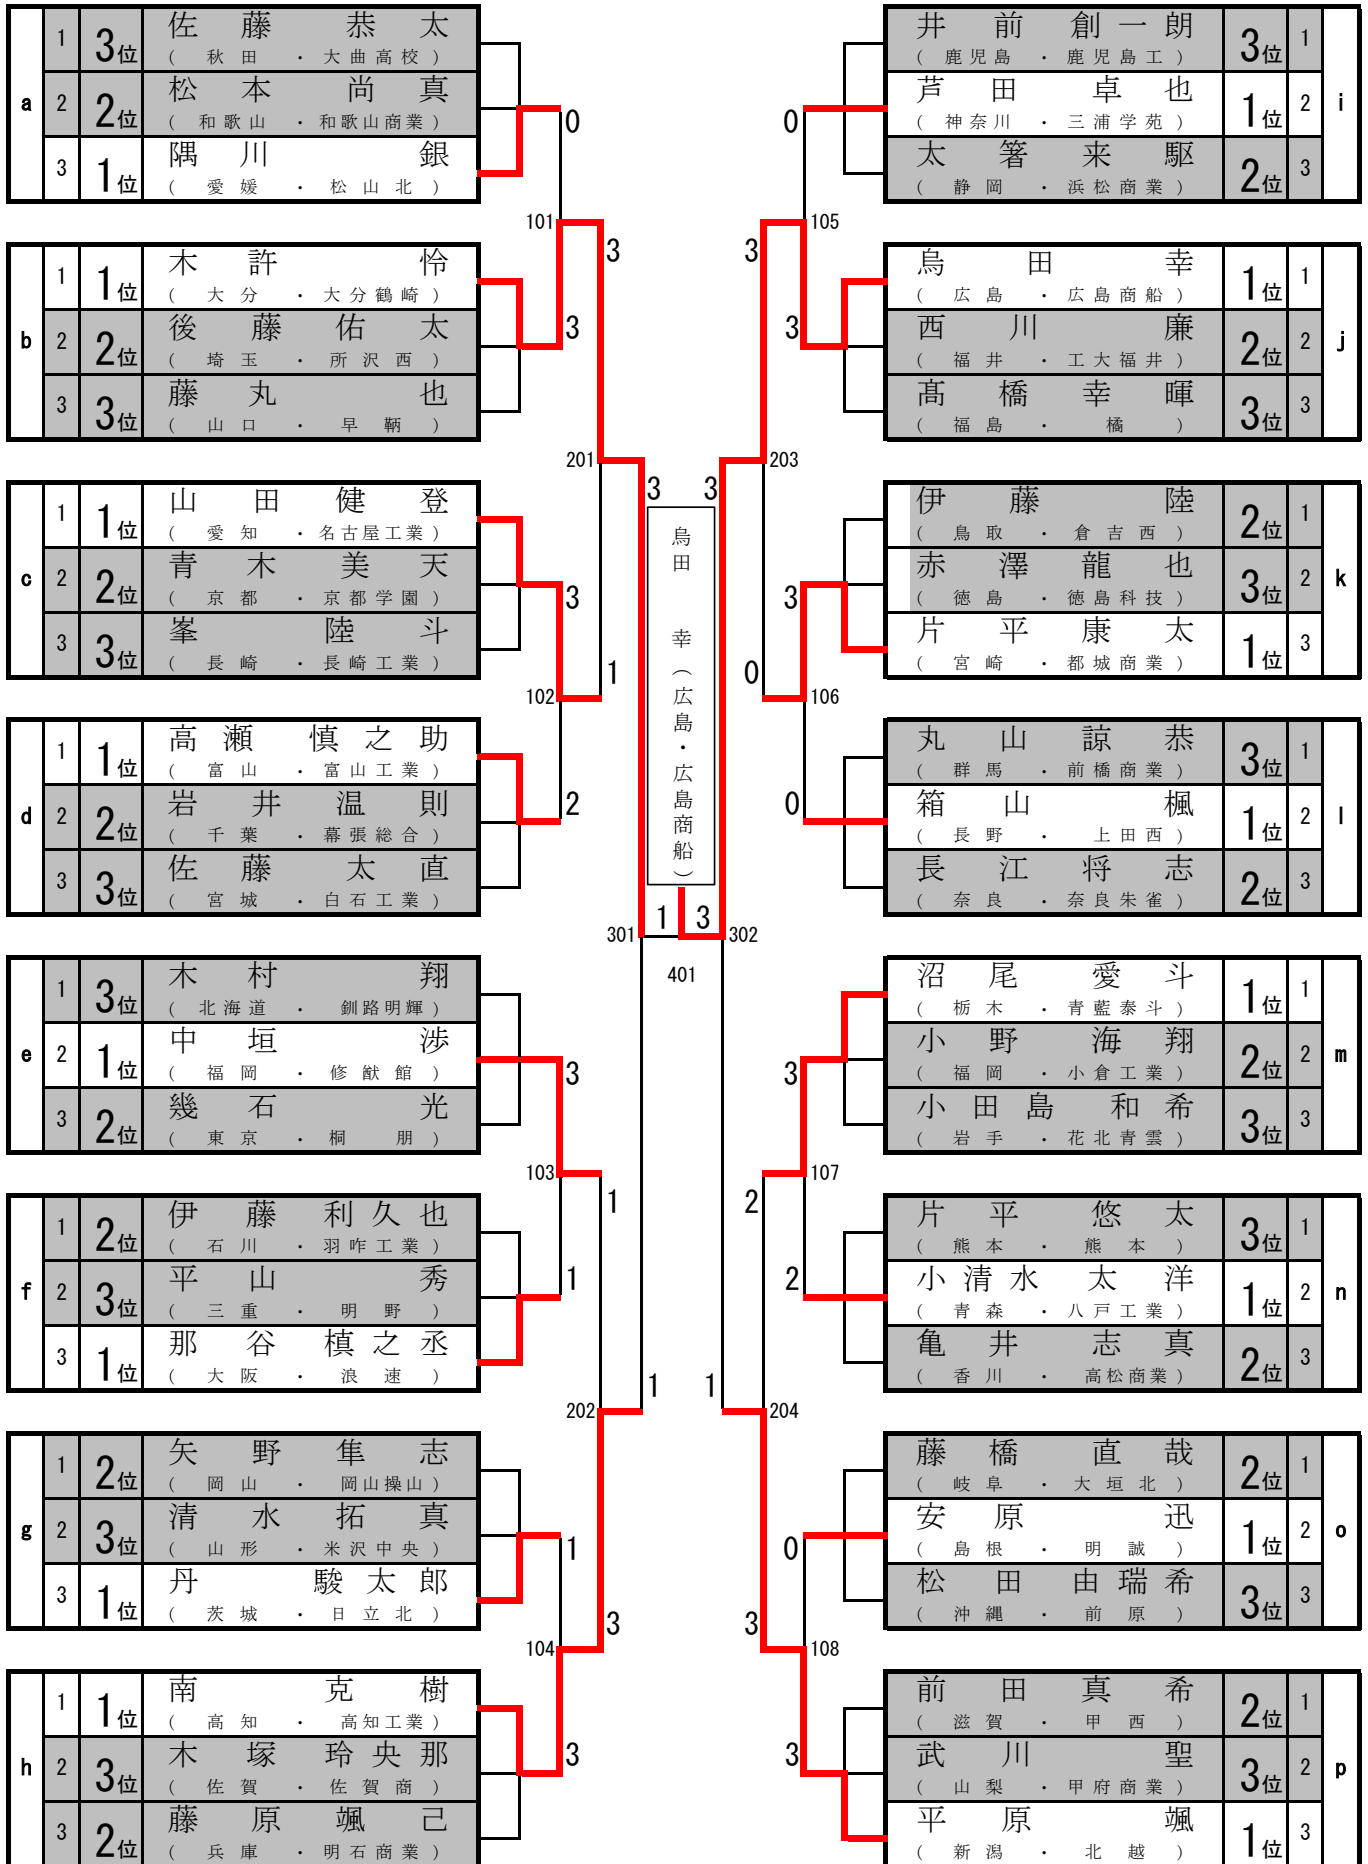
a
1 3位 佐藤 恭太 （秋田・大曲高校）
2 2位 松本 尚真 （和歌山・和歌山商業）
3 1位 隅川 銀 （愛媛・松山北）

b
1 1位 木許 怜 （大分・大分鶴崎）
2 2位 後藤 佑太 （埼玉・所沢西）
3 3位 藤丸 也 （山口・早鞆）

c
1 1位 山田 健登 （愛知・名古屋工業）
2 2位 青木 美天 （京都・京都学園）
3 3位 峯 陸斗 （長崎・長崎工業）

d
1 1位 高瀬 慎之助 （富山・富山工業）
2 2位 岩井 温則 （千葉・幕張総合）
3 3位 佐藤 太直 （宮城・白石工業）

e
1 3位 木村 翔 （北海道・釧路明輝）
2 1位 中垣 渉 （福岡・修猷館）
3 2位 幾石 光 （東京・桐朋）

f
1 2位 伊藤 利久也 （石川・羽咋工業）
2 3位 平山 秀 （三重・明野）
3 1位 那谷 槙之丞 （大阪・浪速）

g
1 2位 矢野 隼志 （岡山・岡山操山）
2 3位 清水 拓真 （山形・米沢中央）
3 1位 丹 駿太郎 （茨城・日立北）

h
1 1位 南 克樹 （高知・高知工業）
2 3位 木塚 玲央那 （佐賀・佐賀商）
3 2位 藤原 颯己 （兵庫・明石商業）

i
井前 創一朗 （鹿児島・鹿児島工） 3位 1
芦田 卓也 （神奈川・三浦学苑） 1位 2
太箸 来駆 （静岡・浜松商業） 2位 3

j
烏田 幸 （広島・広島商船） 1位 1
西川 廉 （福井・工大福井） 2位 2
髙橋 幸暉 （福島・橘） 3位 3

k
伊藤 陸 （鳥取・倉吉西） 2位 1
赤澤 龍也 （徳島・徳島科技） 3位 2
片平 康太 （宮崎・都城商業） 1位 3

l
丸山 諒恭 （群馬・前橋商業） 3位 1
箱山 楓 （長野・上田西） 1位 2
長江 将志 （奈良・奈良朱雀） 2位 3

m
沼尾 愛斗 （栃木・青藍泰斗） 1位 1
小野 海翔 （福岡・小倉工業） 2位 2
小田島 和希 （岩手・花北青雲） 3位 3

n
片平 悠太 （熊本・熊本） 3位 1
小清水 太洋 （青森・八戸工業） 1位 2
亀井 志真 （香川・高松商業） 2位 3

o
藤橋 直哉 （岐阜・大垣北） 2位 1
安原 迅 （島根・明誠） 1位 2
松田 由瑞希 （沖縄・前原） 3位 3

p
前田 真希 （滋賀・甲西） 2位 1
武川 聖 （山梨・甲府商業） 3位 2
平原 颯 （新潟・北越） 1位 3

0 101 3 3
3 201 3
3 102 1
2
3 103 1
1
1 202 1
1
3 104 3
3
0 105 3 3
3 203 3
3 106 0
0
3 107 2
2
1 204 1
0
3 108 3
3
3 3
烏田 幸（広島・広島商船）
1 3
301 302
401